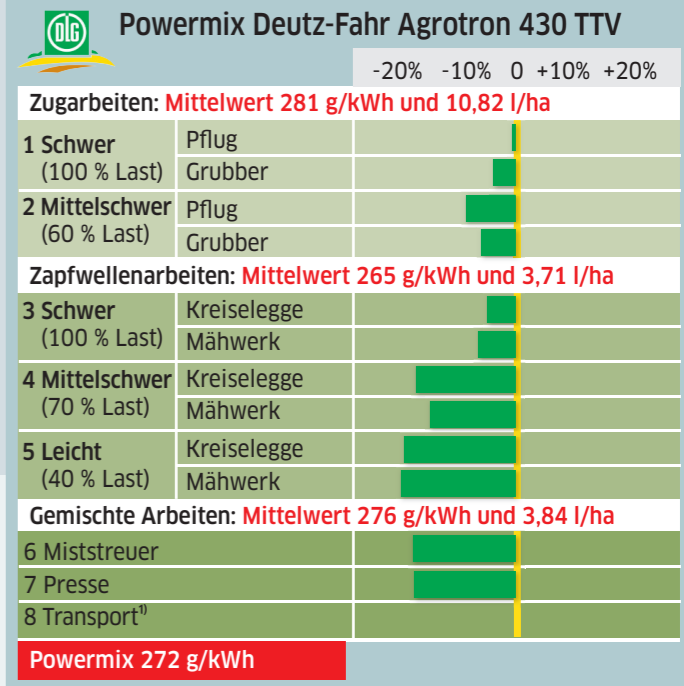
DLG

Powermix Deutz-Fahr Agrotron 430 TTV

-20% -10% 0 +10% +20%

Zugarbeiten: Mittelwert 281 g/kWh und 10,82 l/ha

| | | |
|---|---|---|
| 1 Schwer (100 % Last) | Pflug | |
| | Grubber | |
| 2 Mittelschwer (60 % Last) | Pflug | |
| | Grubber | |

Zapfwellenarbeiten: Mittelwert 265 g/kWh und 3,71 l/ha

| | | |
|---|---|---|
| 3 Schwer (100 % Last) | Kreiselegge | |
| | Mähwerk | |
| 4 Mittelschwer (70 % Last) | Kreiselegge | |
| | Mähwerk | |
| 5 Leicht (40 % Last) | Kreiselegge | |
| | Mähwerk | |

Gemischte Arbeiten: Mittelwert 276 g/kWh und 3,84 l/ha

6 Miststreuer
7 Presse
8 Transport$^{1)}$

Powermix 272 g/kWh